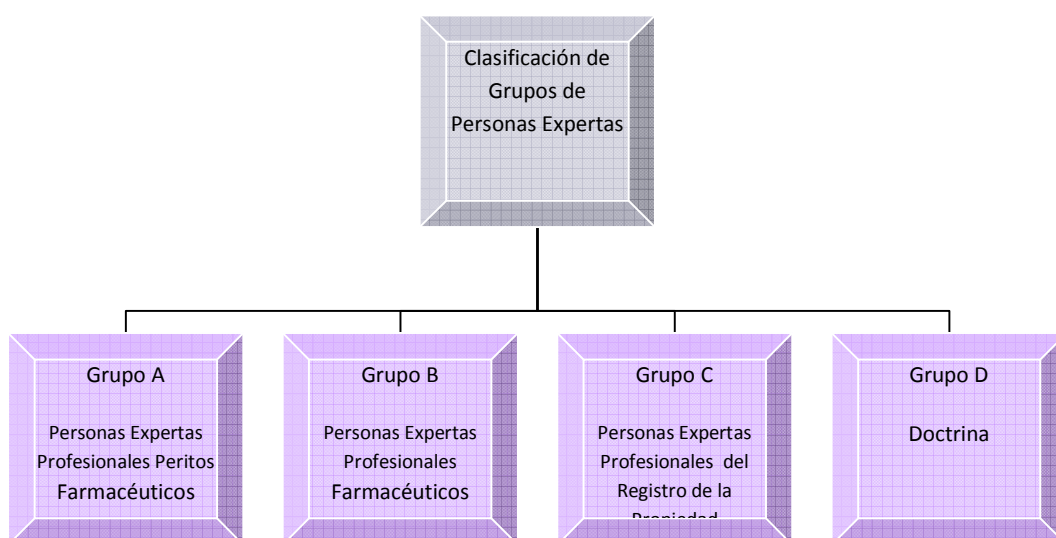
Clasificación de Grupos de Personas Expertas

Grupo A

Personas Expertas Profesionales Peritos Farmacéuticos

Grupo B

Personas Expertas Profesionales Farmacéuticos

Grupo C

Personas Expertas Profesionales del Registro de la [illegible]

Grupo D

Doctrina